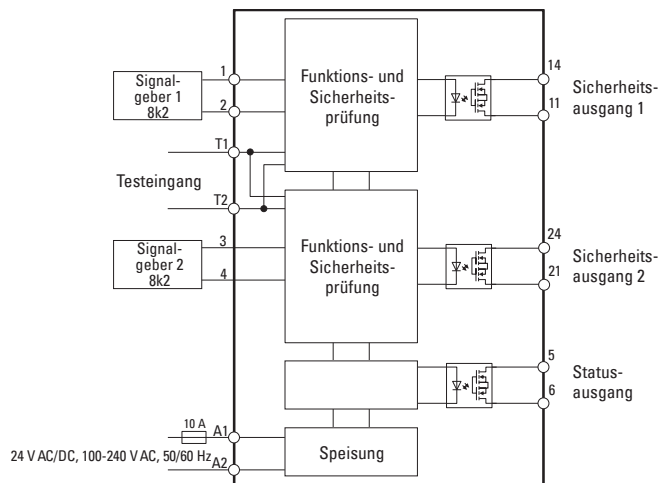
Signalgeber 1 8k2

1

2

T1

Testeingang

T2

Signalgeber 2 8k2

3

4

10 A

A1

24 V AC/DC, 100-240 V AC, 50/60 Hz

A2

Funktions- und Sicherheitsprüfung

Funktions- und Sicherheitsprüfung

Speisung

14

11

Sicherheitsausgang 1

24

21

Sicherheitsausgang 2

5

6

Statusausgang